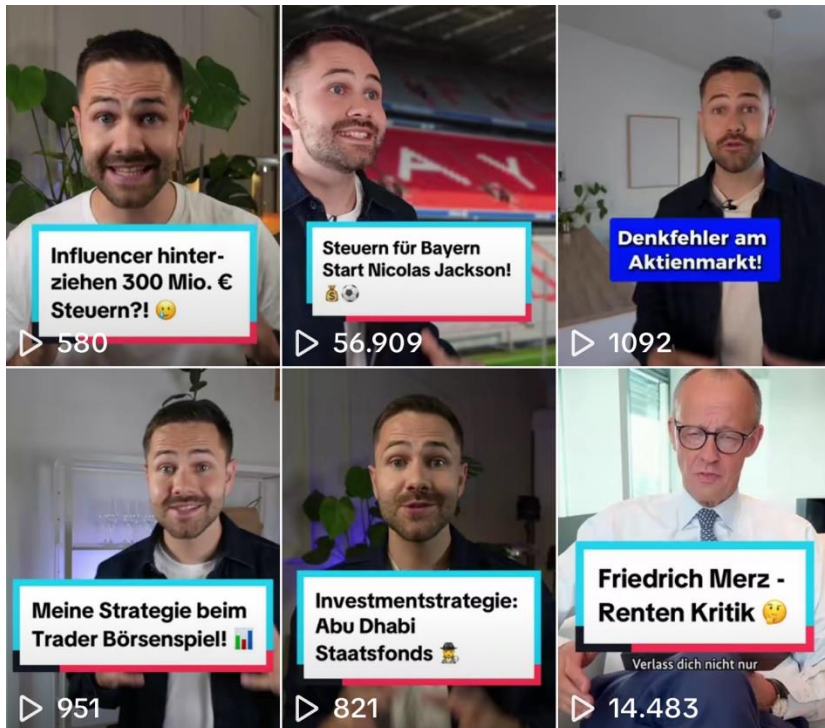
Influencer hinterziehen 300 Mio. € Steuern?! 😢

580

Steuern für Bayern Start Nicolas Jackson! 💰⚽

56.909

Denkfehler am Aktienmarkt!

1092

Meine Strategie beim Trader Börsenspiel! 📊

951

Investmentstrategie: Abu Dhabi Staatsfonds 🕵️

821

Friedrich Merz - Renten Kritik 🤔

Verlass dich nicht nur

14.483